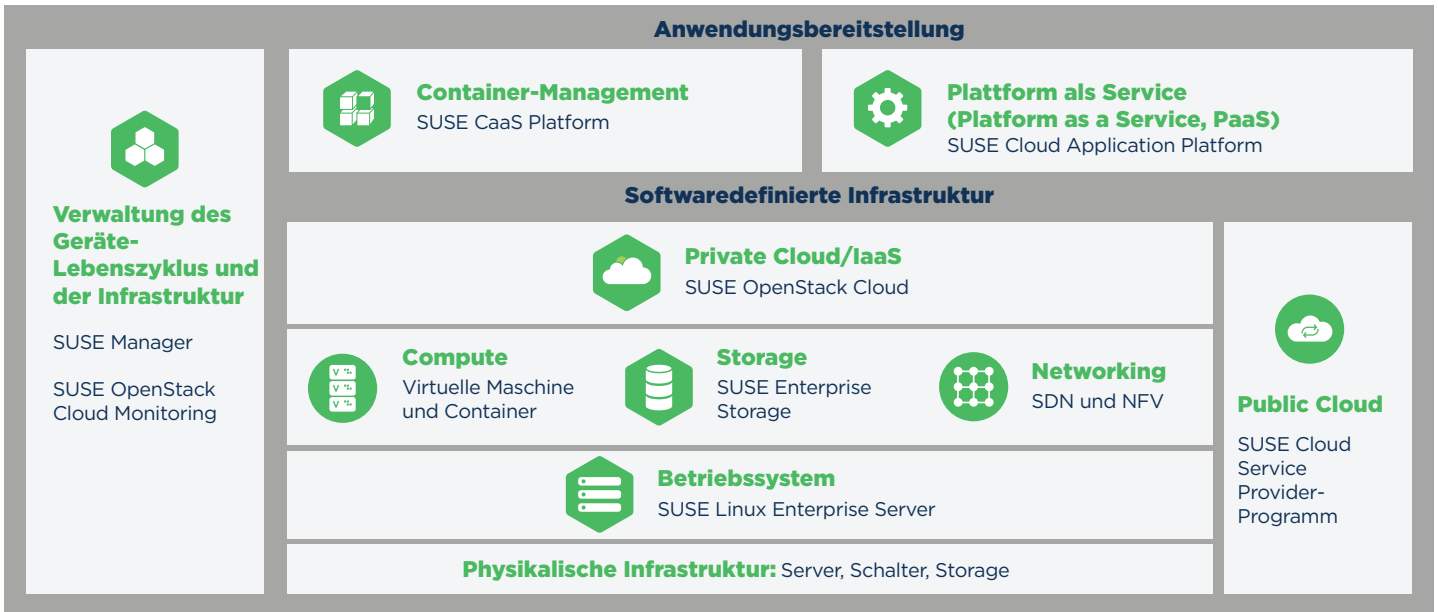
Anwendungsbereitstellung

Verwaltung des Geräte-Lebenszyklus und der Infrastruktur

SUSE Manager

SUSE OpenStack Cloud Monitoring

Container-Management
SUSE CaaS Platform

Plattform als Service (Platform as a Service, PaaS)
SUSE Cloud Application Platform

Softwaredefinierte Infrastruktur

Private Cloud/IaaS
SUSE OpenStack Cloud

Compute
Virtuelle Maschine und Container

Storage
SUSE Enterprise Storage

Networking
SDN und NFV

Betriebssystem
SUSE Linux Enterprise Server

Physikalische Infrastruktur: Server, Schalter, Storage

Public Cloud
SUSE Cloud Service Provider-Programm